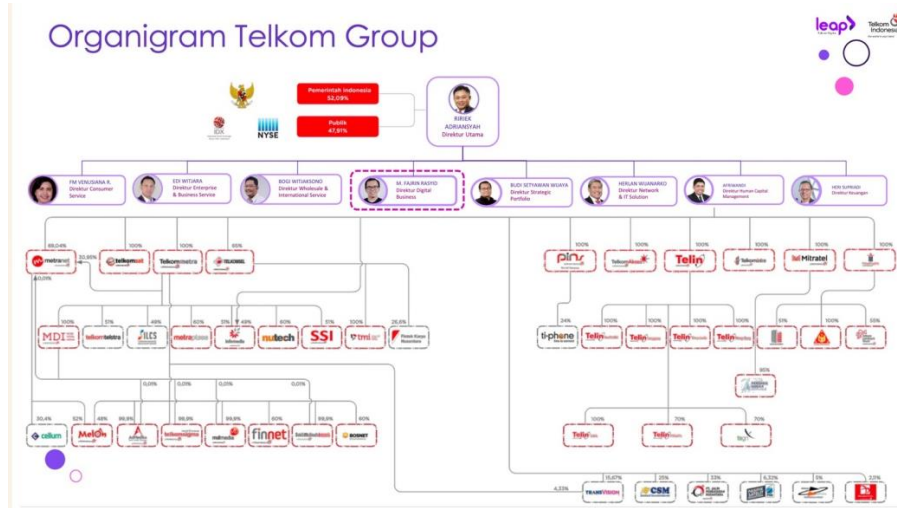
Organigram Telkom Group

leap

Telkom Indonesia

Pemerintah Indonesia 52,09%

Publik 47,91%

IDX

NYSE

RIRIEK ADRIANSYAH Direktur Utama

FM VENUSIANA R. Direktur Consumer Service

EDI WITJARA Direktur Enterprise & Business Service

BOGI WITJAKSONO Direktur Wholesale & International Service

M. FAJRIN RASYID Direktur Digital Business

BUDI SETYAWAN WIJAYA Direktur Strategic Portfolio

HERLAN WIJANARKO Direktur Network & IT Solution

AFRIWANDI Direktur Human Capital Management

HERI SUPRIADI Direktur Keuangan

99,04%

20,96%

100%

100%

65%

metranet

telkomsat

Telkometra

TELKOMSEL

100%

51%

49%

60%

51%

49%

60%

51%

26,6%

MDI

telkomtelstra

ILCS

metraplasa

nutech

SSI

tmi

0,0%

0,03%

0,03%

0,03%

0,03%

50,4%

52%

48%

99,9%

99,9%

99,9%

60%

99,9%

60%

cellum

Melon

finnet

BOSNET

100%

100%

100%

100%

100%

100%

pins

Telkom Akses

Telin

Telkomsigma

Mitratel

24%

100%

100%

100%

100%

51%

100%

55%

ti-phone

Telin

Telin

Telin

Telin

95%

100%

70%

70%

Telin

Telin

15,07%

25%

33%

6,33%

5%

2,1%

4,33%

TRANSVISION

CSM